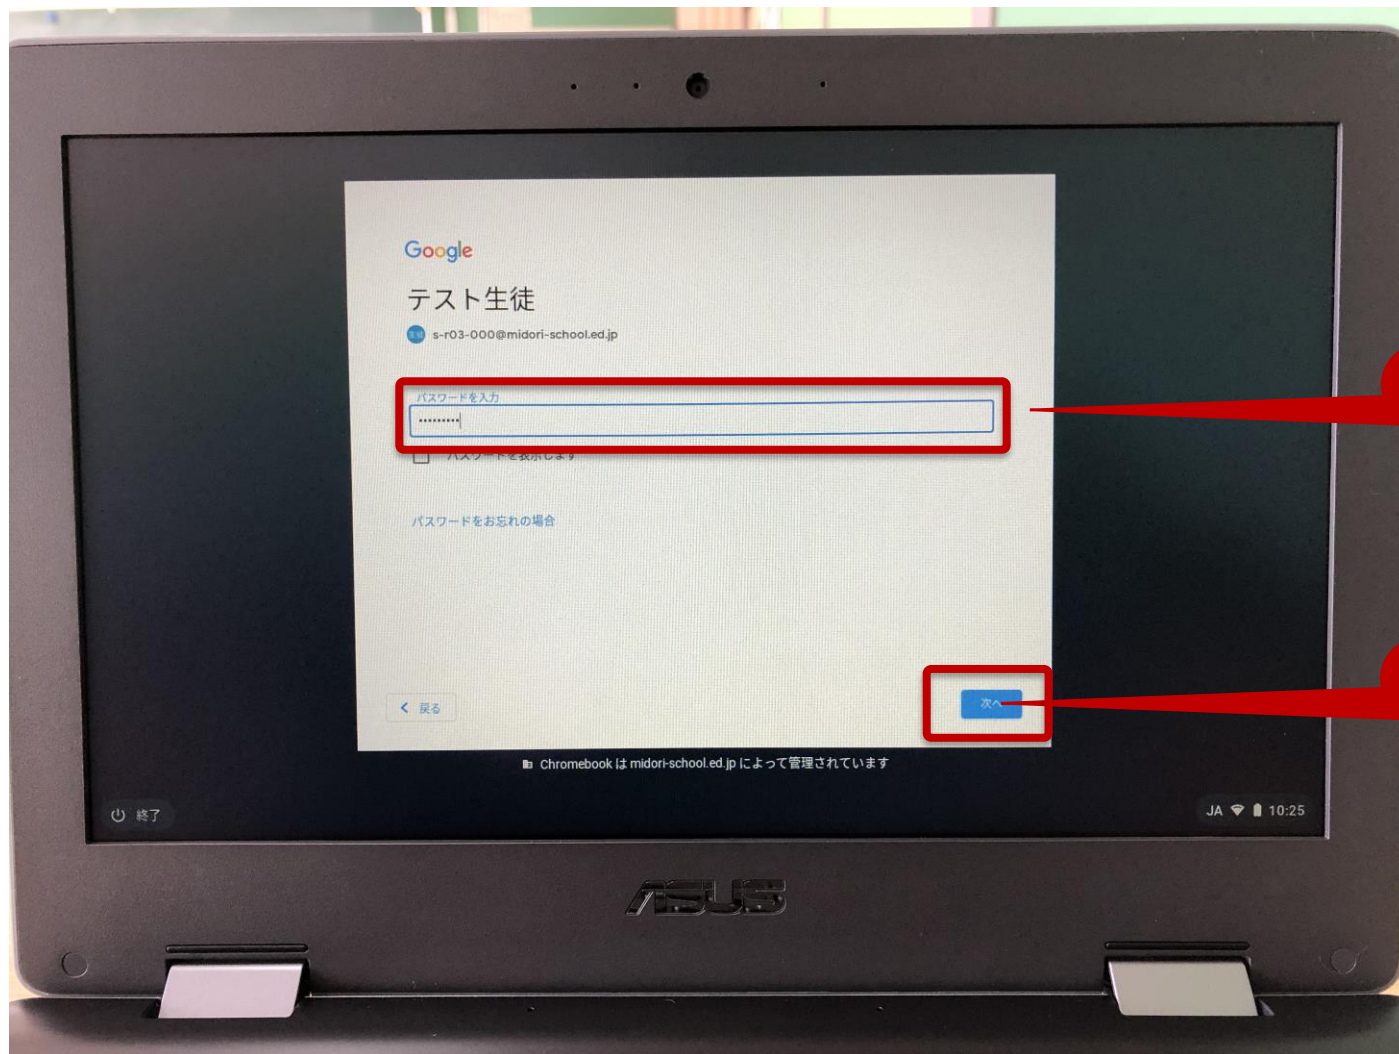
Google

テスト生徒

s-r03-000@midori-school.ed.jp

パスワードを入力

••••••••••

パスワードを表示します

パスワードをお忘れの場合

< 戻る

次へ

Chromebook は midori-school.ed.jp によって管理されています

終了

JA 10:25

ASUS